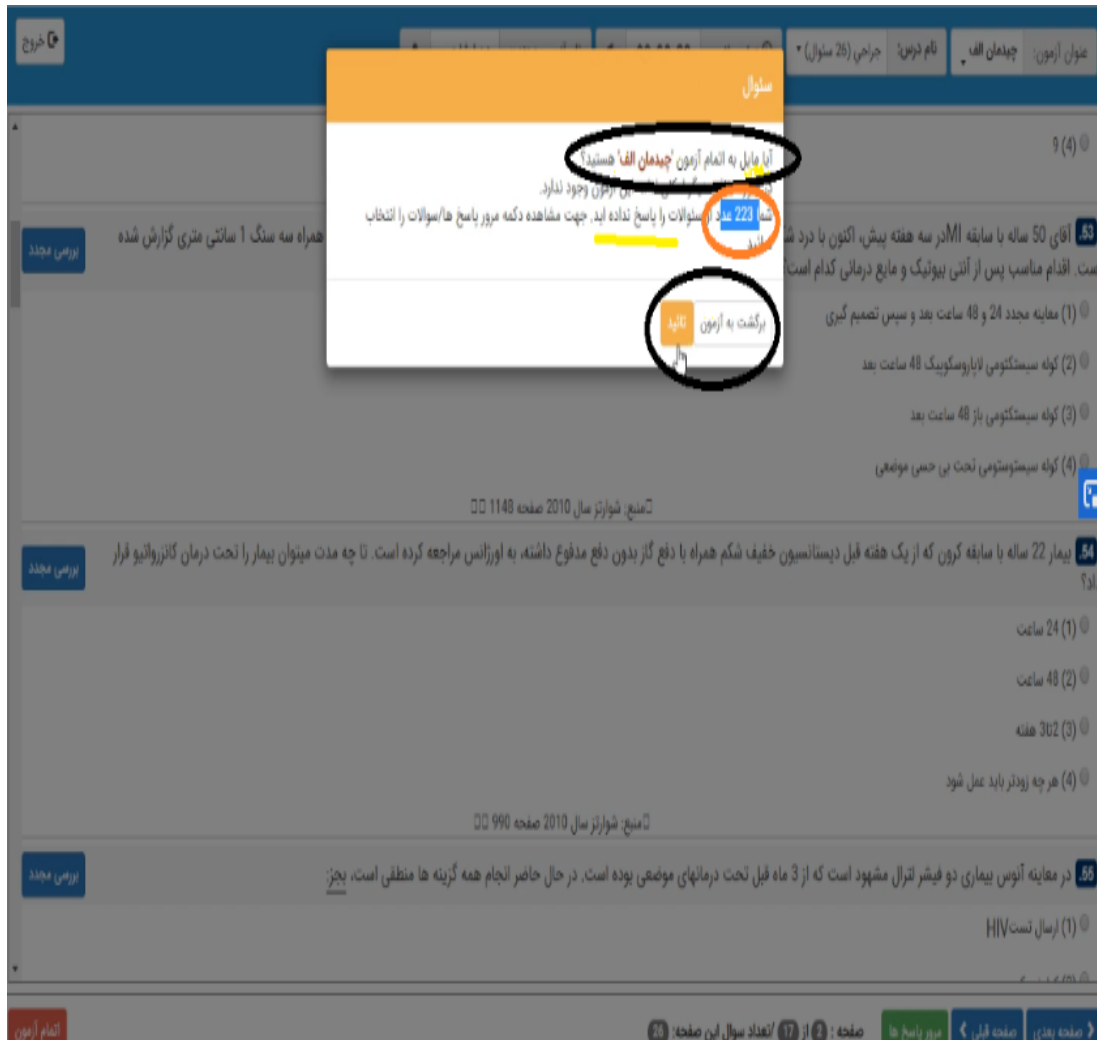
عنوان آزمون: چیدمان الف | نام درس: جراحی (26 سوال) | خروج

سوال

آیا مایل به اتمام آزمون 'چیدمان الف' هستید؟
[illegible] این آزمون وجود ندارد.
شما 223 عدد از سوالات را پاسخ نداده اید. جهت مشاهده دکمه مرور پاسخ ها/سوالات را انتخاب کنید.

تائید | برگشت به آزمون

9 (4)

53. آقای 50 ساله با سابقه MI در سه هفته پیش، اکنون با درد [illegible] همراه سه سنگ 1 سانتی متری گزارش شده است. اقدام مناسب پس از آنتی بیوتیک و مایع درمانی کدام است؟
بررسی مجدد
(1) معاینه مجدد 24 و 48 ساعت بعد و سپس تصمیم گیری
(2) کوله سیستکتومی لاپاروسکوپیک 48 ساعت بعد
(3) کوله سیستکتومی باز 48 ساعت بعد
(4) کوله سیستوستومی تحت بی حسی موضعی
منبع: شوارتز سال 2010 صفحه 1148

54. بیمار 22 ساله با سابقه کرون که از یک هفته قبل دیستانسیون خفیف شکم همراه با دفع گاز بدون دفع مدفوع داشته، به اورژانس مراجعه کرده است. تا چه مدت میتوان بیمار را تحت درمان کانزرواتیو قرار داد؟
بررسی مجدد
(1) 24 ساعت
(2) 48 ساعت
(3) 3تا2 هفته
(4) هر چه زودتر باید عمل شود
منبع: شوارتز سال 2010 صفحه 990

55. در معاینه آنوس بیماری دو فیشر لترال مشهود است که از 3 ماه قبل تحت درمانهای موضعی بوده است. در حال حاضر انجام همه گزینه ها منطقی است، بجز:
بررسی مجدد
(1) ارسال تست HIV

صفحه بعدی | صفحه قبلی | مرور پاسخ ها | صفحه : 2 از 17 /تعداد سوال این صفحه: 26 | اتمام آزمون